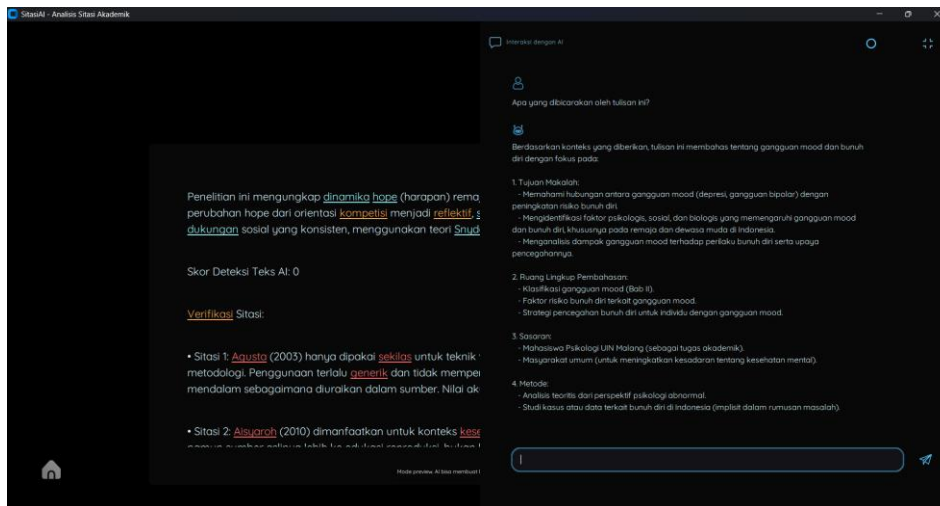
SitasiAI - Analisis Sitasi Akademik

Penelitian ini mengungkap dinamika hope (harapan) rema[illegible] perubahan hope dari orientasi kompetisi menjadi reflektif, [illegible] dukungan sosial yang konsisten, menggunakan teori Snyd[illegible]

Skor Deteksi Teks AI: 0

Verifikasi Sitasi:

• Sitasi 1: Agusta (2003) hanya dipakai sekilas untuk teknik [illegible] metodologi. Penggunaan terlalu generik dan tidak memper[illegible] mendalam sebagaimana diuraikan dalam sumber. Nilai ak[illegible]

• Sitasi 2: Alsyarah (2010) dimanfaatkan untuk konteks kes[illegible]

Mode preview. AI bisa membuat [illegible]

Interaksi dengan AI

Apa yang dibicarakan oleh tulisan ini?

Berdasarkan konteks yang diberikan, tulisan ini membahas tentang gangguan mood dan bunuh diri dengan fokus pada:

1. Tujuan Makalah:
- Memahami hubungan antara gangguan mood (depresi, gangguan bipolar) dengan peningkatan risiko bunuh diri.
- Mengidentifikasi faktor psikologis, sosial, dan biologis yang memengaruhi gangguan mood dan bunuh diri, khususnya pada remaja dan dewasa muda di Indonesia.
- Menganalisis dampak gangguan mood terhadap perilaku bunuh diri serta upaya pencegahannya.

2. Ruang Lingkup Pembahasan:
- Klasifikasi gangguan mood (Bab II).
- Faktor risiko bunuh diri terkait gangguan mood.
- Strategi pencegahan bunuh diri untuk individu dengan gangguan mood.

3. Sasaran:
- Mahasiswa Psikologi UIN Malang (sebagai tugas akademik).
- Masyarakat umum (untuk meningkatkan kesadaran tentang kesehatan mental).

4. Metode:
- Analisis teoritis dari perspektif psikologi abnormal.
- Studi kasus atau data terkait bunuh diri di Indonesia (implisit dalam rumusan masalah).